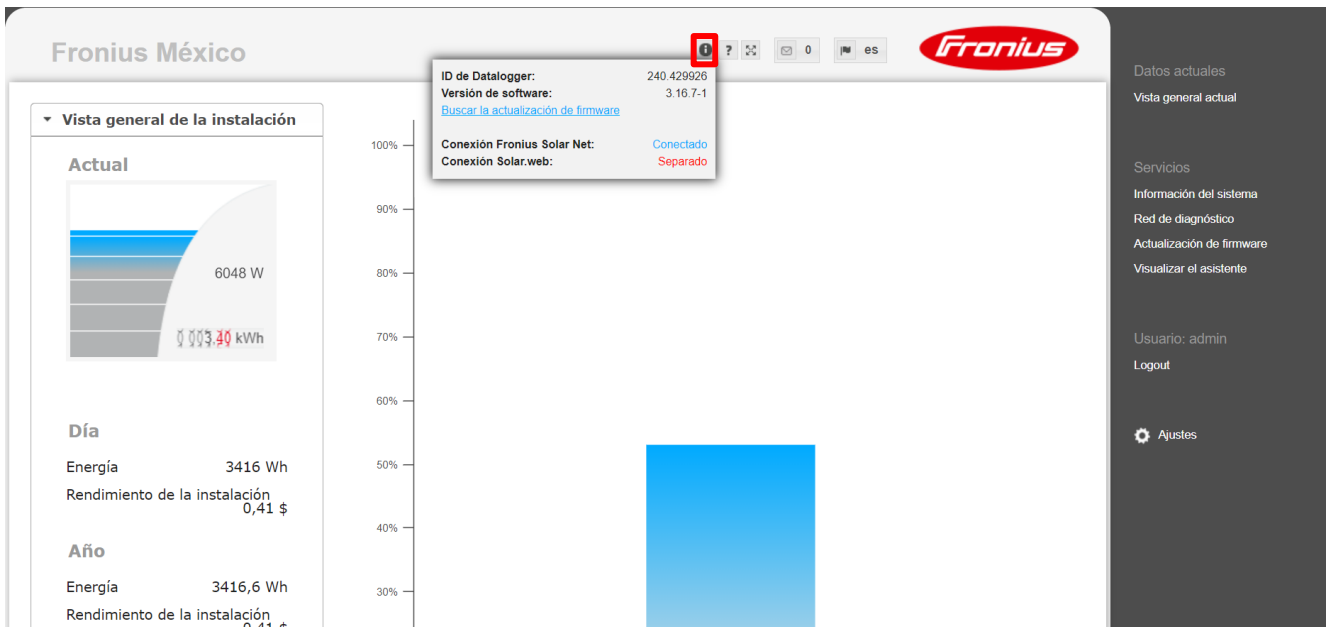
Fronius México

? 0 es

Fronius

ID de Datalogger: 240.429926
Versión de software: 3.16.7-1
Buscar la actualización de firmware

Conexión Fronius Solar Net: Conectado
Conexión Solar.web: Separado

Vista general de la instalación

Actual

6048 W

0 003.40 kWh

Día

Energía 3416 Wh

Rendimiento de la instalación 0,41 $

Año

Energía 3416,6 Wh

Rendimiento de la instalación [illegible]

100%
90%
80%
70%
60%
50%
40%
30%

Datos actuales

Vista general actual

Servicios

Información del sistema

Red de diagnóstico

Actualización de firmware

Visualizar el asistente

Usuario: admin

Logout

Ajustes